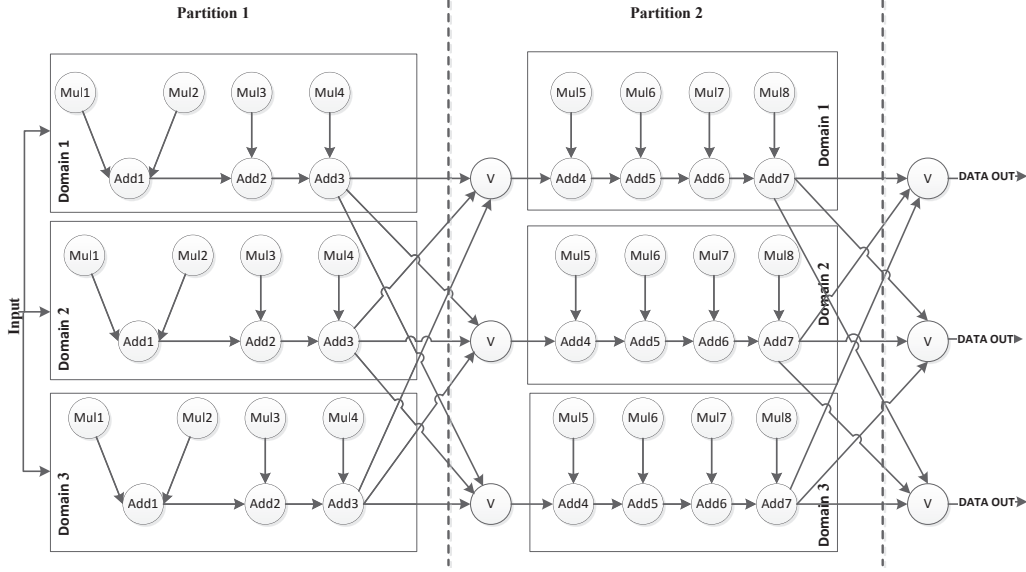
Partition 1

Partition 2

Input

Domain 1

Mul1 Mul2 Mul3 Mul4

Add1 Add2 Add3

Domain 2

Mul1 Mul2 Mul3 Mul4

Add1 Add2 Add3

Domain 3

Mul1 Mul2 Mul3 Mul4

Add1 Add2 Add3

V

V

V

Mul5 Mul6 Mul7 Mul8

Add4 Add5 Add6 Add7

Domain 1

Mul5 Mul6 Mul7 Mul8

Add4 Add5 Add6 Add7

Domain 2

Mul5 Mul6 Mul7 Mul8

Add4 Add5 Add6 Add7

Domain 3

V DATA OUT

V DATA OUT

V DATA OUT